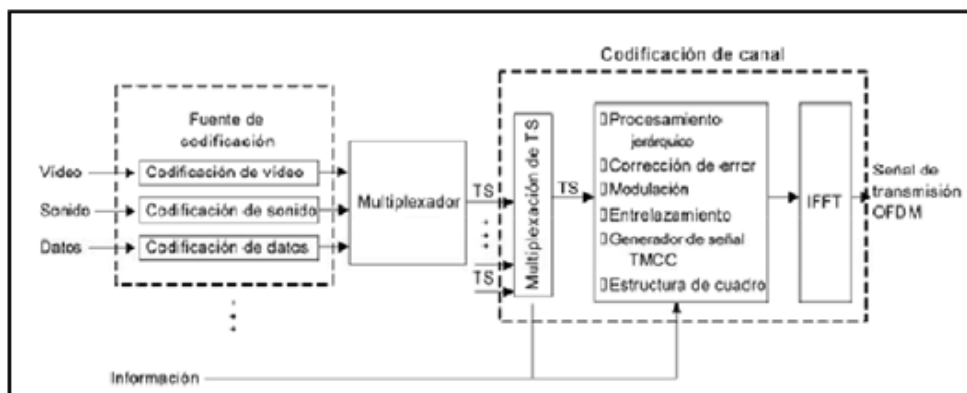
Codificación de canal

Fuente de codificación

Video

Codificación de video

Sonido

Codificación de sonido

Datos

Codificación de datos

Multiplexador

TS

TS

Multiplexación de TS

TS

Procesamiento jerárquico

Corrección de error

Modulación

Entrelazamiento

Generador de señal TMCC

Estructura de cuadro

IFFT

Señal de transmisión OFDM

Información